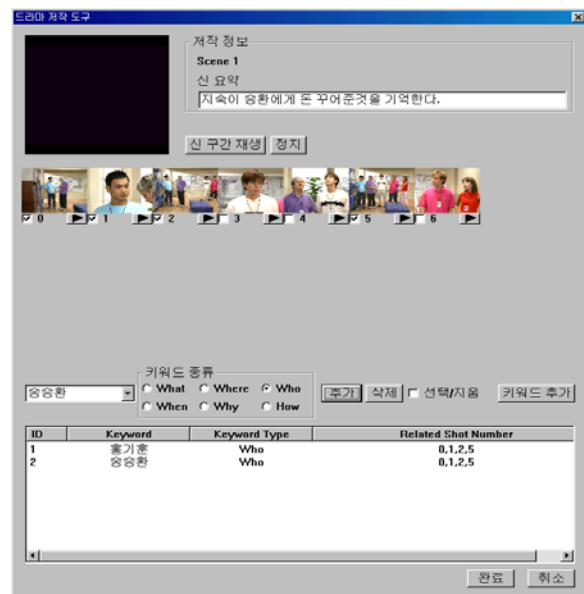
드라마 저작 도구

저작 정보
Scene 1
신 요약
지숙이 승환에게 돈 꾸어준것을 기억한다.

신 구간 재생 정지

0 1 2 3 4 5 6

키워드 종류
송승환
What Where Who
When Why How
추가 삭제 선택/지움 키워드 추가

| ID | Keyword | Keyword Type | Related Shot Number |
|---|---|---|---|
| 1 | 홍기훈 | Who | 0,1,2,5 |
| 2 | 송승환 | Who | 0,1,2,5 |

완료 취소